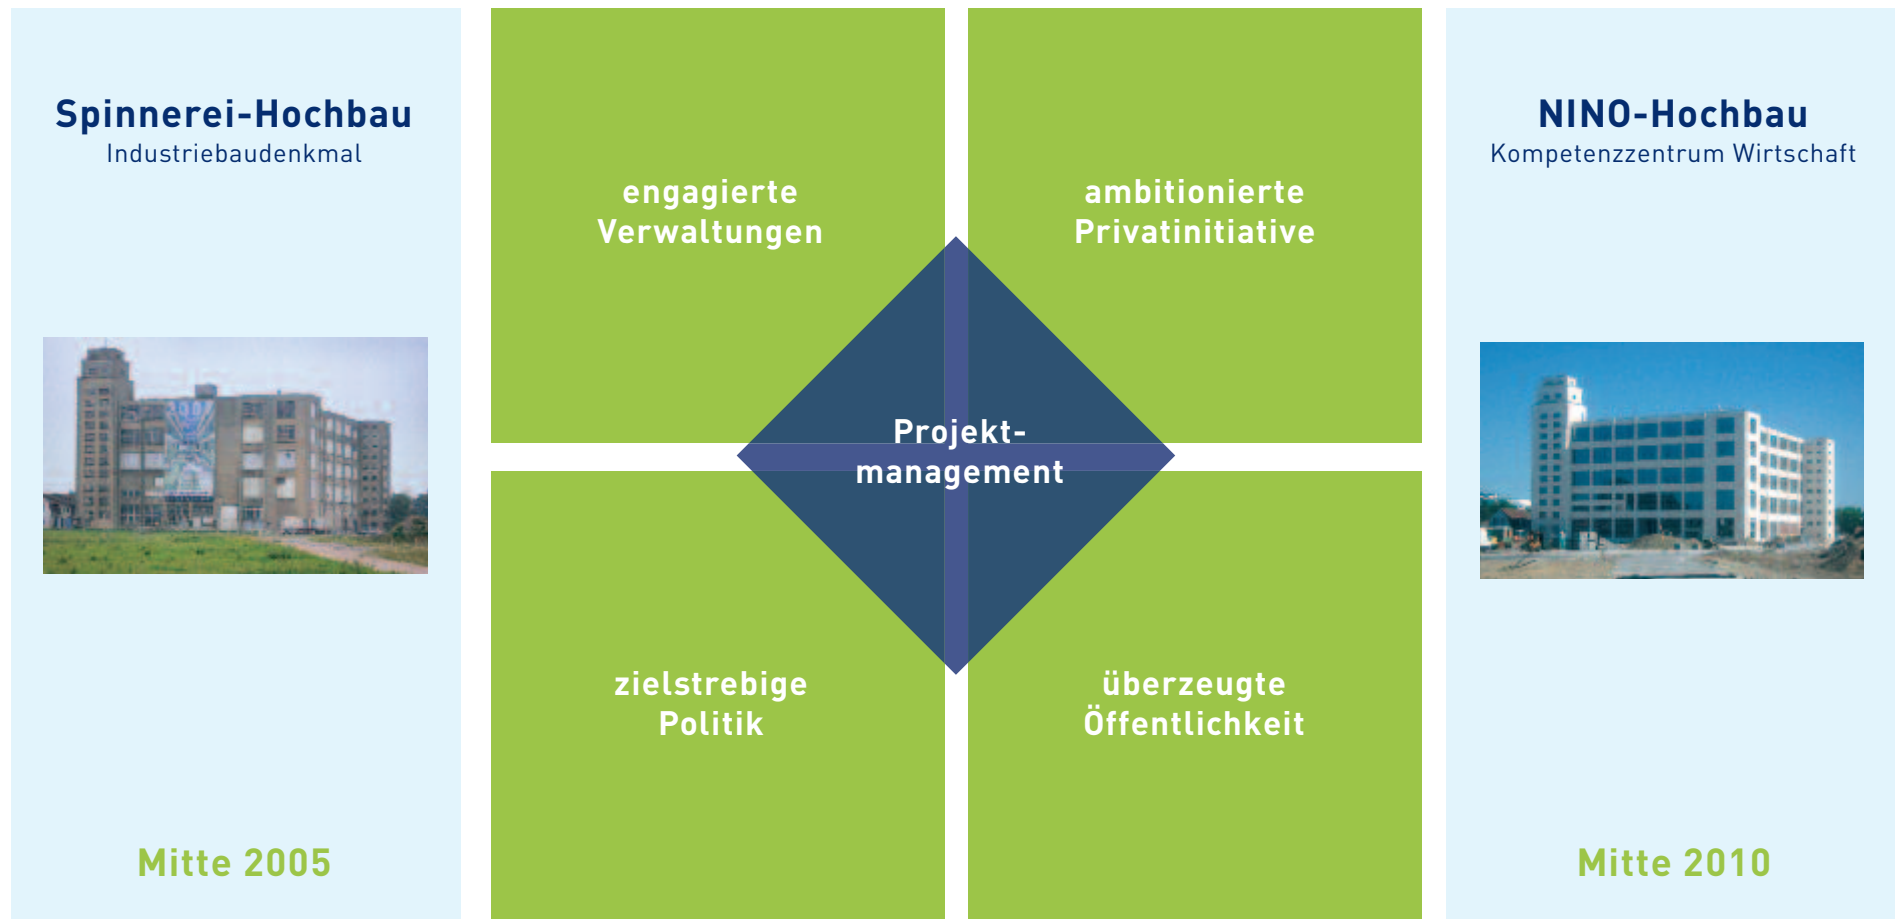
Spinnerei-Hochbau
Industriebaudenkmal

Mitte 2005

engagierte Verwaltungen

ambitionierte Privatinitiative

Projekt-management

zielstrebige Politik

überzeugte Öffentlichkeit

NINO-Hochbau
Kompetenzzentrum Wirtschaft

Mitte 2010